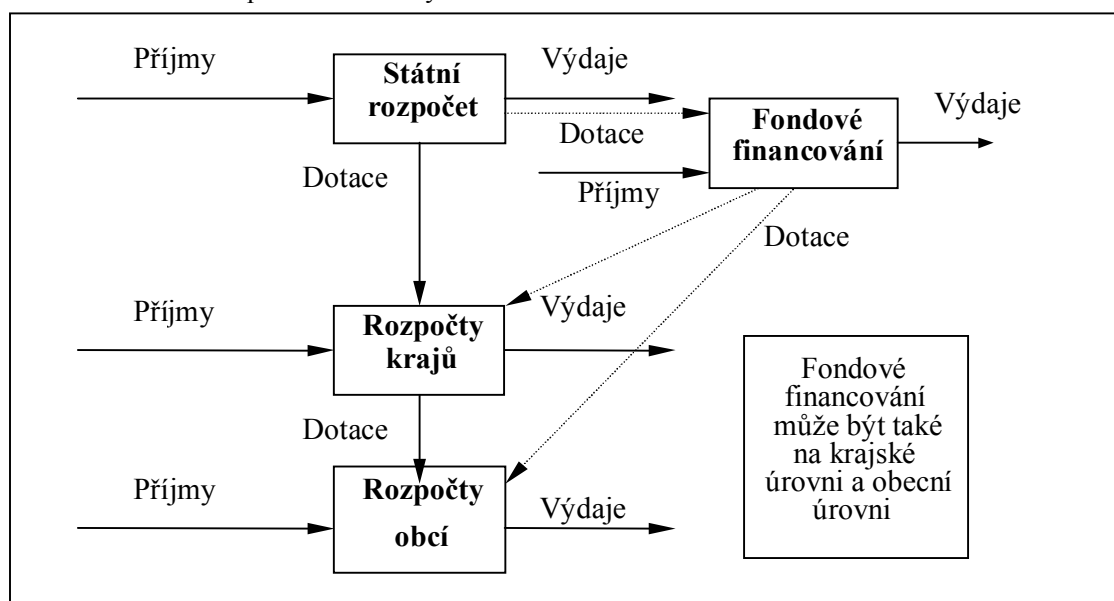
Příjmy

Státní rozpočet

Výdaje

Dotace

Fondové financování

Výdaje

Dotace

Příjmy

Dotace

Příjmy

Rozpočty krajů

Výdaje

Fondové financování může být také na krajské úrovni a obecní úrovni

Dotace

Příjmy

Rozpočty obcí

Výdaje